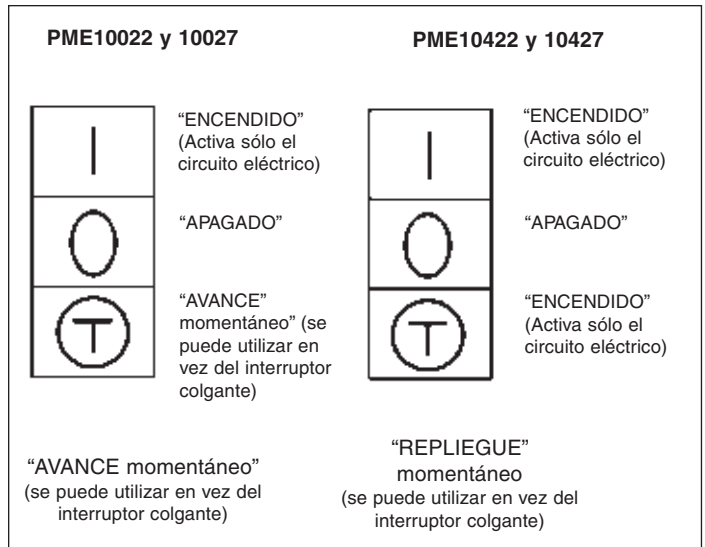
PME10022 y 10027

“ENCENDIDO” (Activa sólo el circuito eléctrico)

“APAGADO”

“AVANCE” momentáneo” (se puede utilizar en vez del interruptor colgante)

“AVANCE momentáneo” (se puede utilizar en vez del interruptor colgante)

PME10422 y 10427

“ENCENDIDO” (Activa sólo el circuito eléctrico)

“APAGADO”

“ENCENDIDO” (Activa sólo el circuito eléctrico)

“REPLIEGUE” momentáneo (se puede utilizar en vez del interruptor colgante)